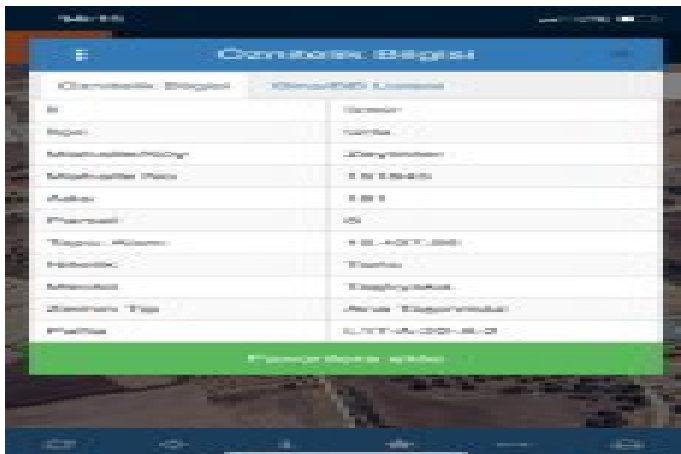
14:15

Cornbolete Bilgisi

Cornbolete Bilgisi | Ebru/DİS Detayı

| | |
|---|---|
| İl | İzmir |
| İlçe | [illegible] |
| Mahalle/Köy | Zeytinlen |
| Mahalle No | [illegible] |
| Ada | 181 |
| Parsel | 8 |
| Tapu Alanı | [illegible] |
| Nitelik | Tarla |
| Mevkii | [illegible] |
| Zemin Tip | Ana Taşınmaz |
| Pafta | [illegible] |

Favorilere ekle